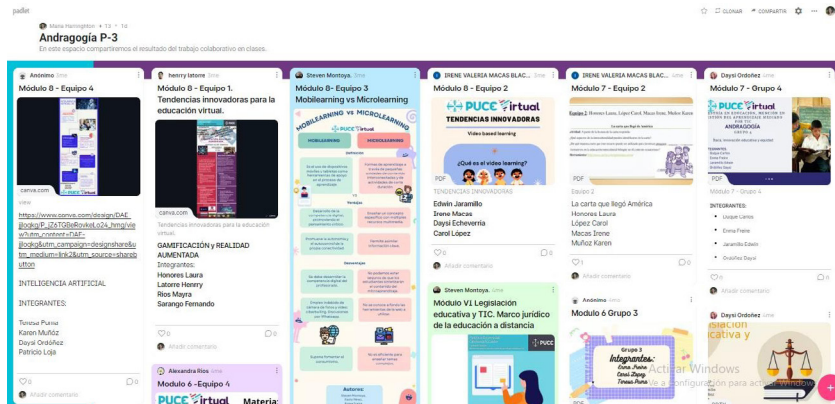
padlet

Maria Hamington • 13 • 1d

Andragogía P-3

En este espacio compartiremos el resultado del trabajo colaborativo en clases.

CLONAR COMPARTIR

Anónimo 3mo
Módulo 8 - Equipo 4
canva.com
view
https://www.canva.com/design/DAE_j0qkg/P_jZsTGBeRvvkeLo24_hmg/view?utm_content=DAE_j0qkg&utm_campaign=designshare&utm_medium=link2&utm_source=sharebutton

INTELIGENCIA ARTIFICIAL

INTEGRANTES:

Teresa Puma
Karen Muñoz
Daysi Ordoñez
Patricio Loja

0 0
Añadir comentario

henrry latorre 3mo
Módulo 8 - Equipo 1. Tendencias innovadoras para la educación virtual.
canva.com
Tendencias innovadoras para la educación virtual.
GAMIFICACIÓN y REALIDAD AUMENTADA
Integrantes:
Honores Laura
Latorre Henrry
Rios Mayra
Sarango Fernando
0 0
Añadir comentario

Alexandra Rios 3mo
Módulo 6 -Equipo 4
PUCE virtual
Materia:

Steven Montoya 3mo
Módulo 8- Equipo 3
Mobilearning vs Microlearning
MOBILEARNING VS MICROLEARNING
PUCE virtual
MOBILEARNING
MICROLEARNING
vs
Ventajas
Desventajas
Autores:

IRENE VALERIA MACAS BLAC... 3mo
Módulo 8 - Equipo 2
PUCE virtual
TENDENCIAS INNOVADORAS
Video based learning
¿Qué es el video learning?
PDF
TENDENCIAS INNOVADORAS
Edwin Jaramillo
Irene Macas
Daysi Echeverría
Carol López
0 0
Añadir comentario

Steven Montoya 3mo
Modulo VI Legislación educativa y TIC. Marco jurídico de la educación a distancia
PUCE

IRENE VALERIA MACAS BLAC... 3mo
Módulo 7 - Equipo 2
Equipo 2: Honores Laura, López Carol, Macas Irene, Muñoz Karen
La carta que llegó a América
Equipo 2
La carta que llegó América
Honores Laura
López Carol
Macas Irene
Muñoz Karen
1 0
Añadir comentario

Anónimo 3mo
Modulo 6 Grupo 3
Grupo 3
Integrantes:
Enma Freire
Carol López
Teresa Puma
PDF

Daysi Ordoñez 3mo
Módulo 7 - Grupo 4
PUCE virtual
ANDRAGOGIA
GRUPO 4
PDF
Módulo 7 - Grupo 4
INTEGRANTES:
Usiquer Carlos
Enma Freire
Jaramillo Edwin
Ordoñez Daysi
0 0
Añadir comentario

Daysi Ordoñez 3mo
slacion
cativa y

Activar Windows
Ve a Configuración para activar Windows.